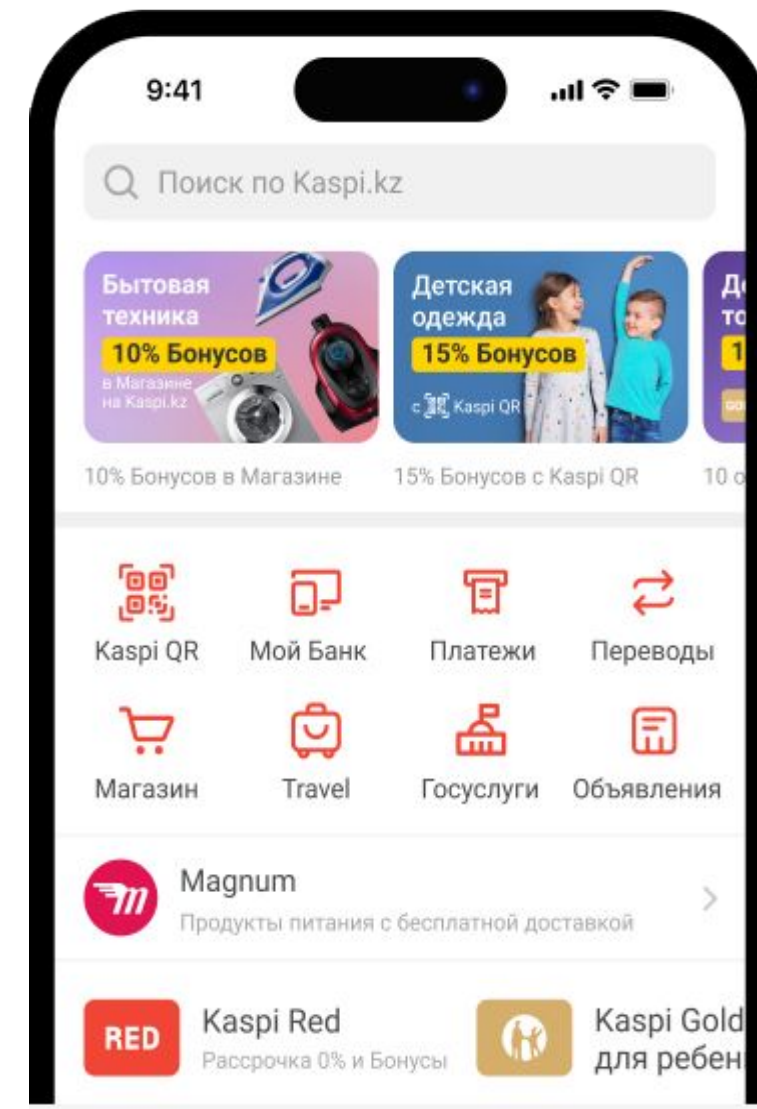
9:41

Поиск по Kaspi.kz

Бытовая техника
10% Бонусов
в Магазине на Kaspi.kz

Детская одежда
15% Бонусов
с Kaspi QR

Де
то
1

10% Бонусов в Магазине

15% Бонусов с Kaspi QR

10 с

Kaspi QR

Мой Банк

Платежи

Переводы

Магазин

Travel

Госуслуги

Объявления

Magnum
Продукты питания с бесплатной доставкой

RED
Kaspi Red
Рассрочка 0% и Бонусы

Kaspi Gold
для ребен